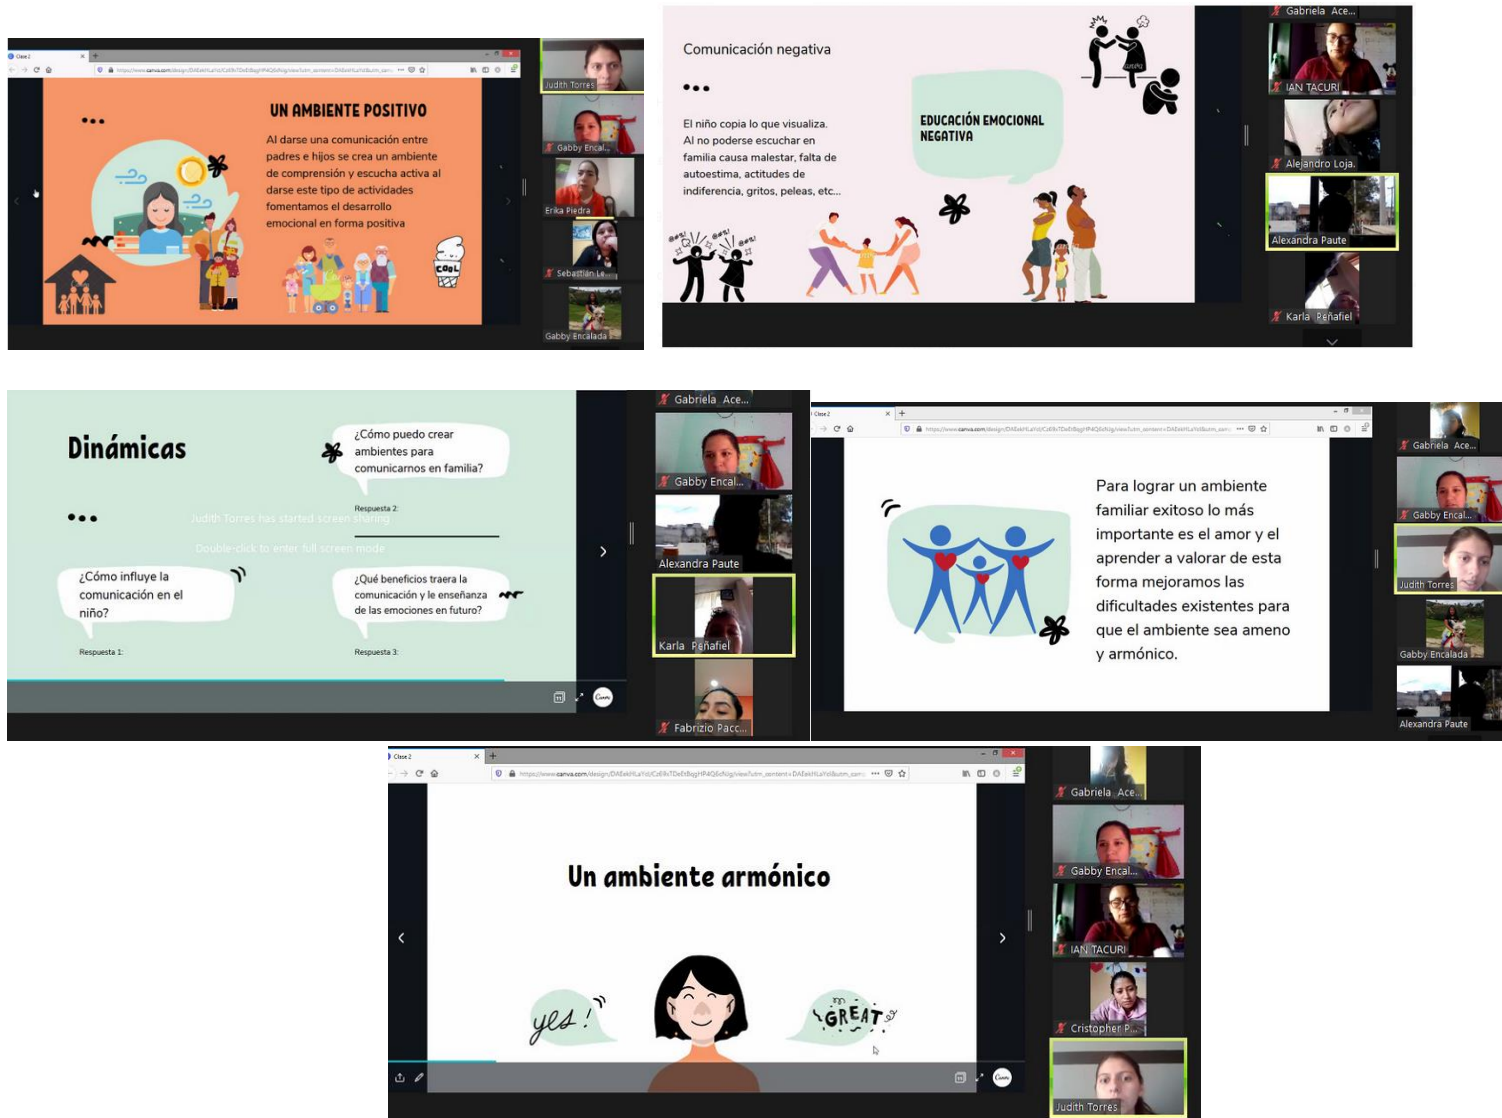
Clase 2

https://www.canva.com/design/DAEekHLaYsI/CzE8xTDeEtBqgHP4Q6cNzg/view?utm_content=DAEekHLaYsI&utm_cam...

•••

UN AMBIENTE POSITIVO

Al darse una comunicación entre padres e hijos se crea un ambiente de comprensión y escucha activa al darse este tipo de actividades fomentamos el desarrollo emocional en forma positiva

COOL

Judith Torres
Gabby Encal...
Erika Piedra
Sebastián Le...
Gabby Encalada

Comunicación negativa

•••

El niño copia lo que visualiza. Al no poderse escuchar en familia causa malestar, falta de autoestima, actitudes de indiferencia, gritos, peleas, etc...

EDUCACIÓN EMOCIONAL NEGATIVA

Gabriela Ace...
IAN TACURI
Alejandro Loja.
Alexandra Paute
Karla Peñafiel

Dinámicas

•••

¿Cómo puedo crear ambientes para comunicarnos en familia?

Respuesta 2:

Judith Torres has started screen sharing

Double-click to enter full screen mode

¿Cómo influye la comunicación en el niño?

Respuesta 1:

¿Qué beneficios traera la comunicación y le enseñanza de las emociones en futuro?

Respuesta 3:

Gabriela Ace...
Gabby Encal...
Alexandra Paute
Karla Peñafiel
Fabrizio Pacc...

Clase 2

https://www.canva.com/design/DAEekHLaYsI/CzE8xTDeEtBqgHP4Q6cNzg/view?utm_content=DAEekHLaYsI&utm_cam...

Para lograr un ambiente familiar exitoso lo más importante es el amor y el aprender a valorar de esta forma mejoramos las dificultades existentes para que el ambiente sea ameno y armónico.

Gabriela Ace...
Gabby Encal...
Judith Torres
Gabby Encalada
Alexandra Paute

Clase 2

https://www.canva.com/design/DAEekHLaYsI/CzE8xTDeEtBqgHP4Q6cNzg/view?utm_content=DAEekHLaYsI&utm_cam...

Un ambiente armónico

yes!

GREAT

Gabriela Ace...
Gabby Encal...
IAN TACURI
Cristopher P...
Judith Torres